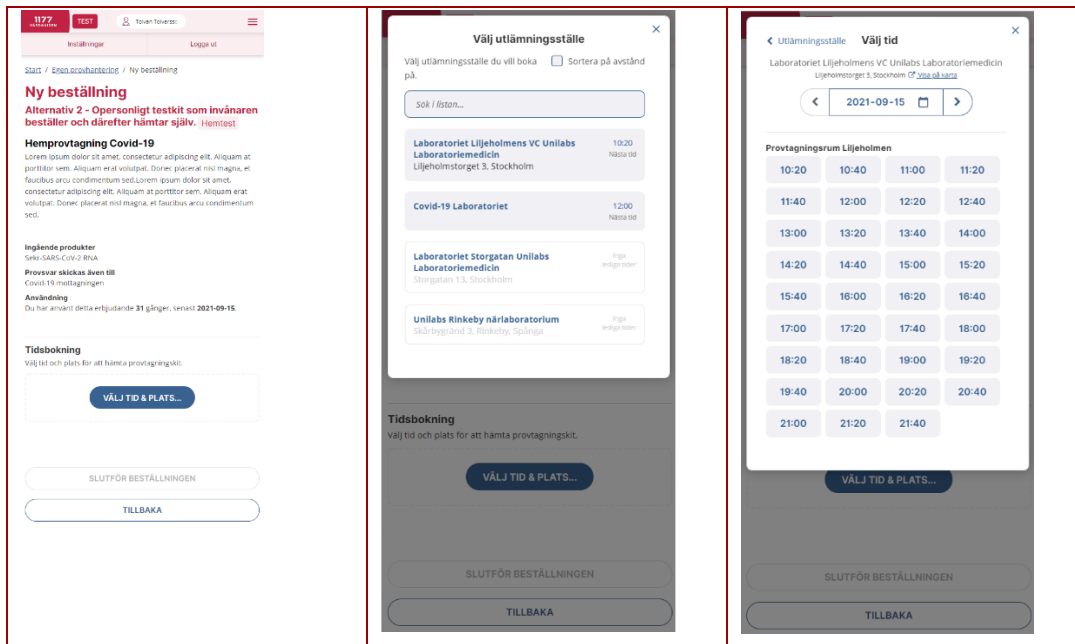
1177 TEST Tolvan Tolvansson

Inställningar Logga ut

Start / Egen provhantering / Ny beställning

Ny beställning

Alternativ 2 - Opersonligt testkit som invånaren beställer och därefter hämtar själv. Hemtest

Hemprovtagning Covid-19

Lorem ipsum dolor sit amet, consectetur adipiscing elit. Aliquam at porttitor sem. Aliquam erat volutpat. Donec placerat nisi magna, et faucibus arcu condimentum sed.Lorem ipsum dolor sit amet, consectetur adipiscing elit. Aliquam at porttitor sem. Aliquam erat volutpat. Donec placerat nisi magna, et faucibus arcu condimentum sed.

Ingående produkter
Sekr-SARS-CoV-2 RNA

Provsvar skickas även till
Covid-19 mottagningen

Användning
Du har använt detta erbjudande 31 gånger, senast 2021-09-15.

Tidsbokning
Välj tid och plats för att hämta provtagningskit.

VÄLJ TID & PLATS...

SLUTFÖR BESTÄLLNINGEN

TILLBAKA

Välj utlämningsställe

Välj utlämningsställe du vill boka på.

Sortera på avstånd

Sök i listan...

Laboratoriet Liljeholmens VC Unilabs Laboratoriemedicin
Liljeholmstorget 3, Stockholm
10:20
Nästa tid

Covid-19 Laboratoriet
12:00
Nästa tid

Laboratoriet Storgatan Unilabs Laboratoriemedicin
Storgatan 13, Stockholm
Inga lediga tider

Unilabs Rinkeby närlaboratorium
Skårbygränd 3, Rinkeby, Spånga
Inga lediga tider

Tidsbokning
Välj tid och plats för att hämta provtagningskit.

VÄLJ TID & PLATS...

SLUTFÖR BESTÄLLNINGEN

TILLBAKA

Utlämningsställe Välj tid

Laboratoriet Liljeholmens VC Unilabs Laboratoriemedicin
Liljeholmstorget 3, Stockholm Visa på karta

2021-09-15

Provtagningsrum Liljeholmen

| 10:20 | 10:40 | 11:00 | 11:20 |
|---|---|---|---|
| 11:40 | 12:00 | 12:20 | 12:40 |
| 13:00 | 13:20 | 13:40 | 14:00 |
| 14:20 | 14:40 | 15:00 | 15:20 |
| 15:40 | 16:00 | 16:20 | 16:40 |
| 17:00 | 17:20 | 17:40 | 18:00 |
| 18:20 | 18:40 | 19:00 | 19:20 |
| 19:40 | 20:00 | 20:20 | 20:40 |
| 21:00 | 21:20 | 21:40 | |

VÄLJ TID & PLATS...

SLUTFÖR BESTÄLLNINGEN

TILLBAKA